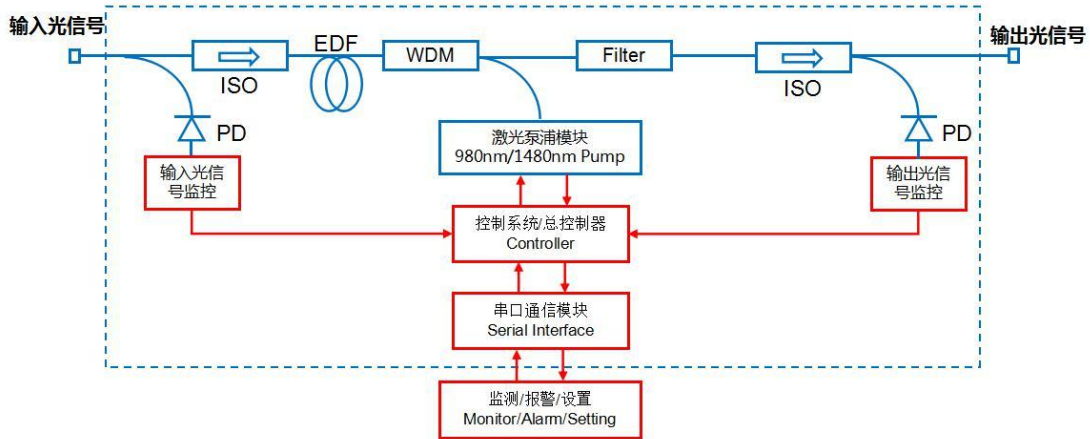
输入光信号

ISO

EDF

WDM

Filter

ISO

输出光信号

PD

PD

输入光信号监控

激光泵浦模块
980nm/1480nm Pump

输出光信号监控

控制系统/总控制器
Controller

串口通信模块
Serial Interface

监测/报警/设置
Monitor/Alarm/Setting